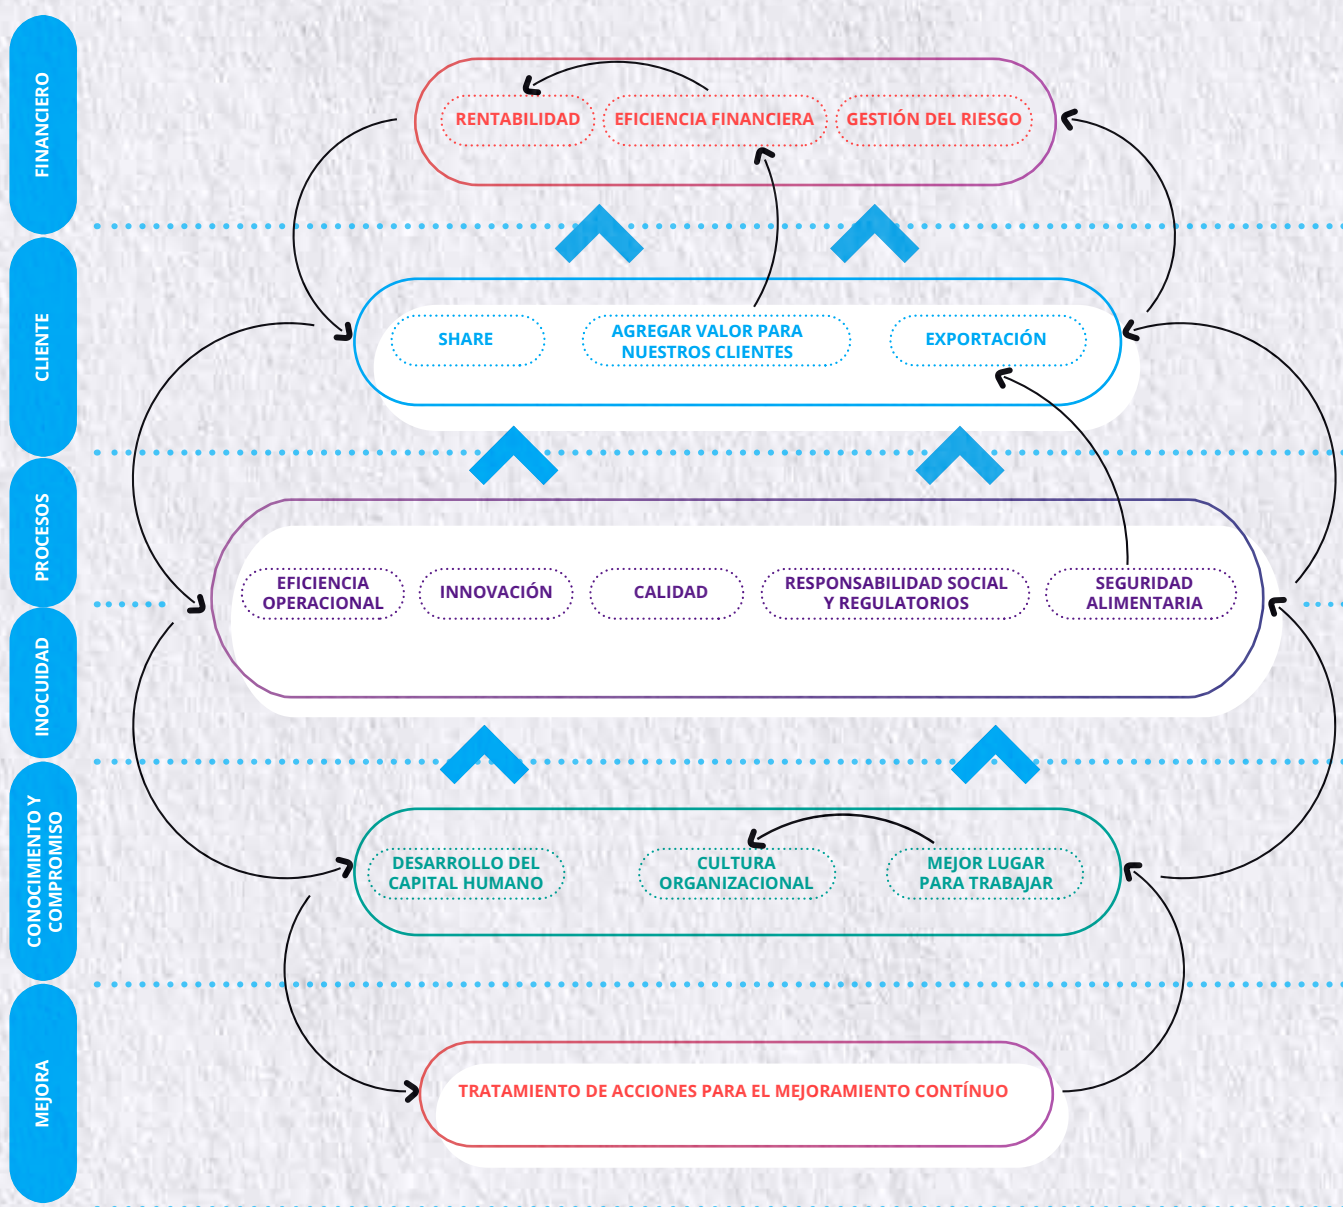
FINANCIERO

RENTABILIDAD
EFICIENCIA FINANCIERA
GESTIÓN DEL RIESGO

CLIENTE

SHARE
AGREGAR VALOR PARA NUESTROS CLIENTES
EXPORTACIÓN

PROCESOS

INOCUIDAD

EFICIENCIA OPERACIONAL
INNOVACIÓN
CALIDAD
RESPONSABILIDAD SOCIAL Y REGULATORIOS
SEGURIDAD ALIMENTARIA

CONOCIMIENTO Y COMPROMISO

DESARROLLO DEL CAPITAL HUMANO
CULTURA ORGANIZACIONAL
MEJOR LUGAR PARA TRABAJAR

MEJORA

TRATAMIENTO DE ACCIONES PARA EL MEJORAMIENTO CONTÍNUO